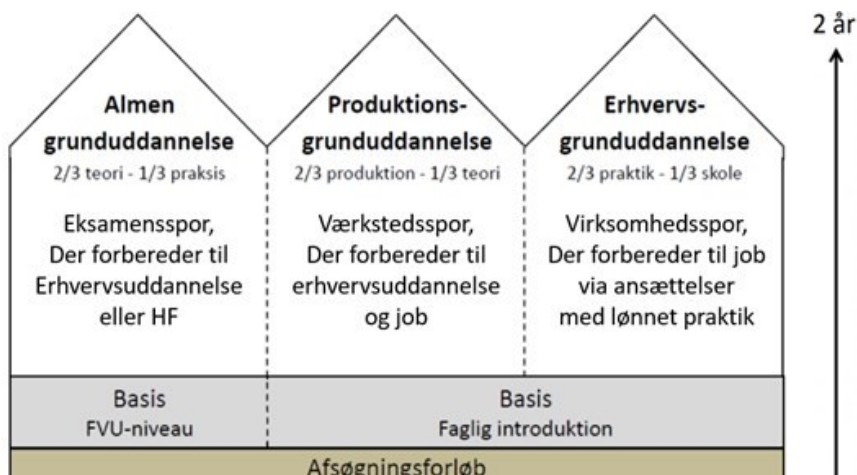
2 år

Almen grunduddannelse
2/3 teori - 1/3 praksis
Eksamensspor, Der forbereder til Erhvervsuddannelse eller HF

Produktionsgrunduddannelse
2/3 produktion - 1/3 teori
Værkstedsspor, Der forbereder til erhvervsuddannelse og job

Erhvervsgrunduddannelse
2/3 praktik - 1/3 skole
Virksomhedsspor, Der forbereder til job via ansættelser med lønnet praktik

Basis
FVU-niveau

Basis
Faglig introduktion

Afsøgningsforløb